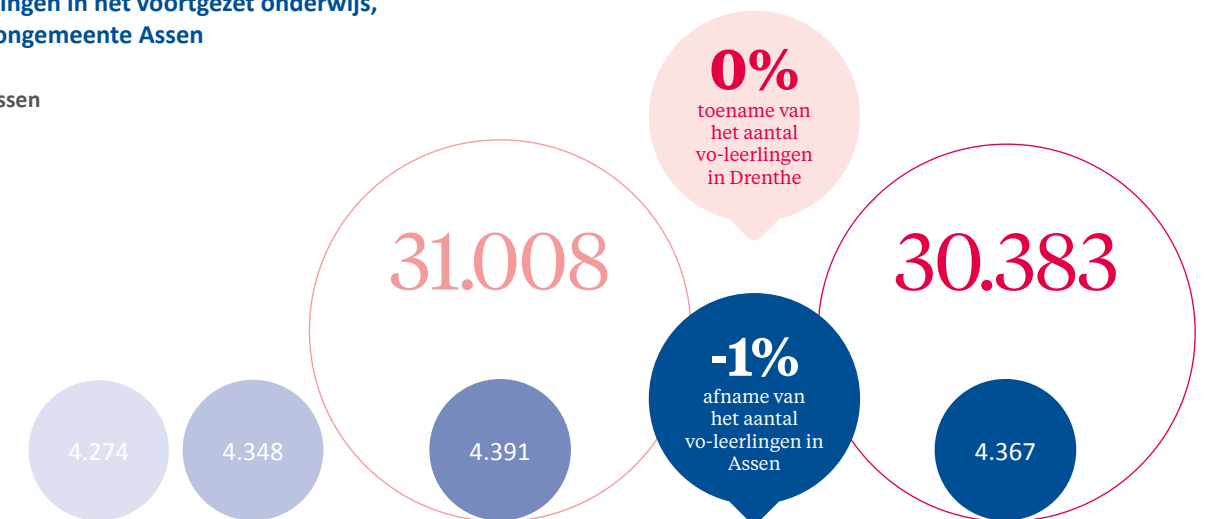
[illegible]ingen in het voortgezet onderwijs, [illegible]ongemeente Assen

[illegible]ssen

0%
toename van het aantal vo-leerlingen in Drenthe

31.008

30.383

-1%
afname van het aantal vo-leerlingen in Assen

4.274

4.348

4.391

4.367